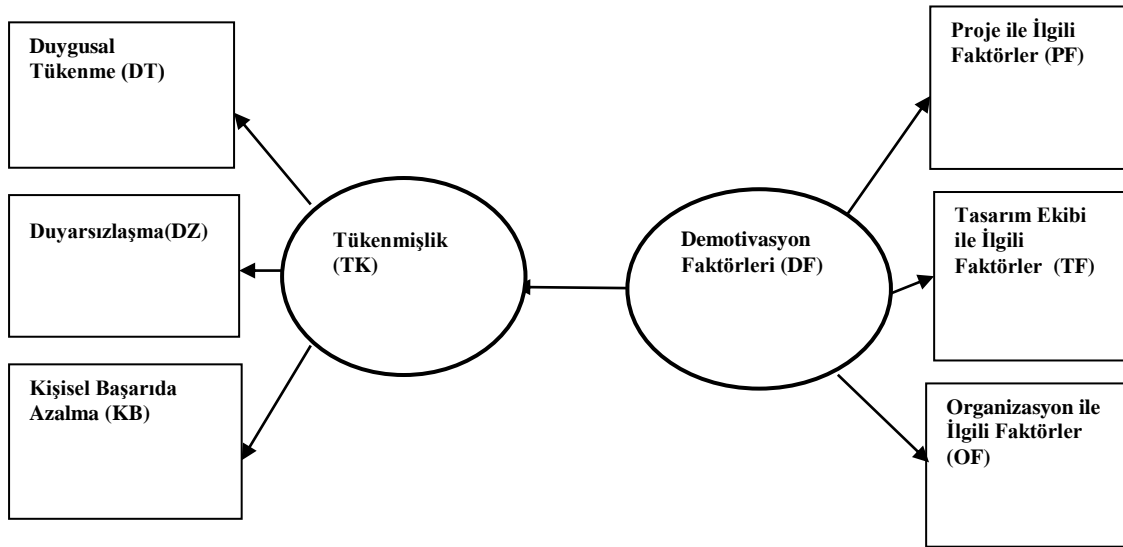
Duygusal Tükenme (DT)

Duyarsızlaşma(DZ)

Kişisel Başarıda Azalma (KB)

Tükenmişlik (TK)

Demotivasyon Faktörleri (DF)

Proje ile İlgili Faktörler (PF)

Tasarım Ekibi ile İlgili Faktörler (TF)

Organizasyon ile İlgili Faktörler (OF)